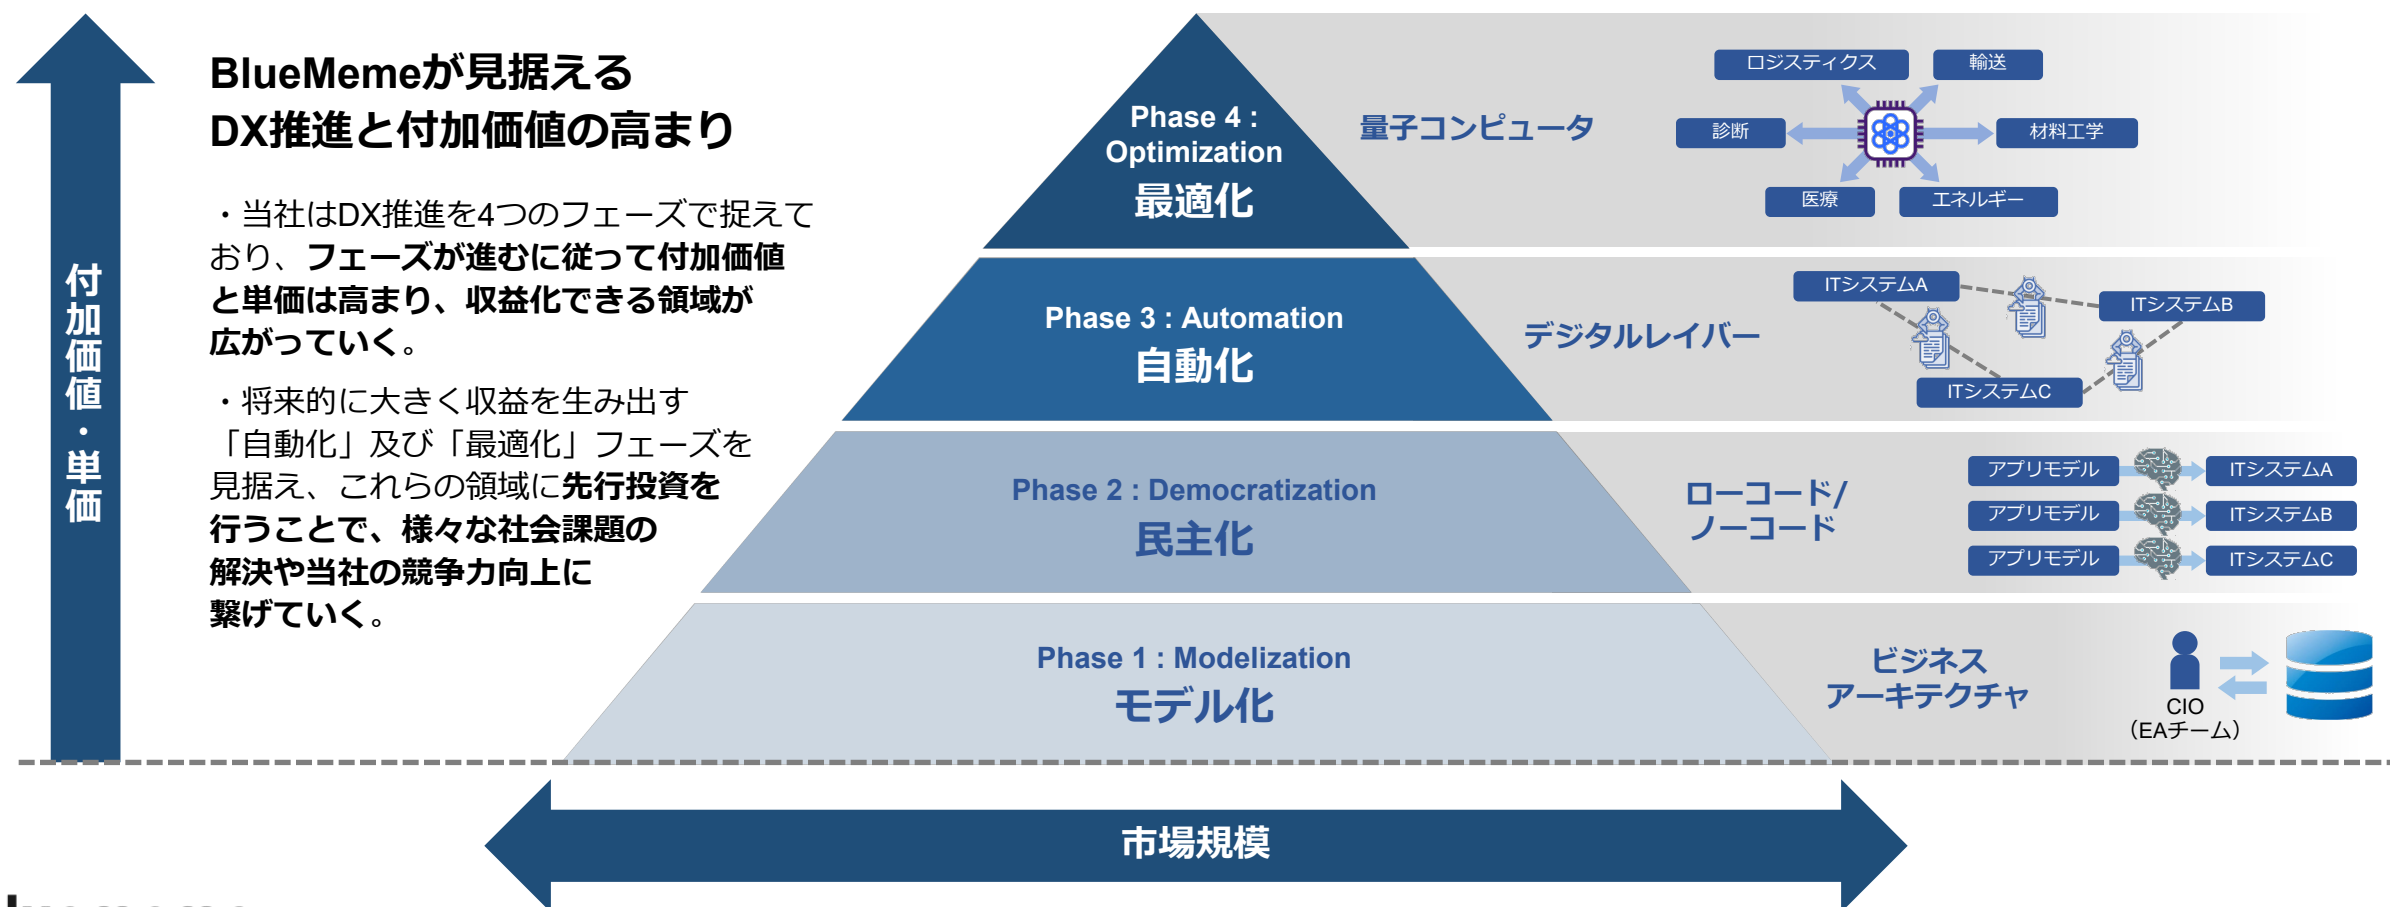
付加価値・単価

BlueMemeが見据える
DX推進と付加価値の高まり

・当社はDX推進を4つのフェーズで捉えており、フェーズが進むに従って付加価値と単価は高まり、収益化できる領域が広がっていく。

・将来的に大きく収益を生み出す「自動化」及び「最適化」フェーズを見据え、これらの領域に先行投資を行うことで、様々な社会課題の解決や当社の競争力向上に繋げていく。

Phase 4 : Optimization
最適化

量子コンピュータ

ロジスティクス
輸送
診断
材料工学
医療
エネルギー

Phase 3 : Automation
自動化

デジタルレイバー

ITシステムA
ITシステムB
ITシステムC

Phase 2 : Democratization
民主化

ローコード/ノーコード

アプリモデル
ITシステムA
アプリモデル
ITシステムB
アプリモデル
ITシステムC

Phase 1 : Modelization
モデル化

ビジネスアーキテクチャ

CIO
(EAチーム)

市場規模